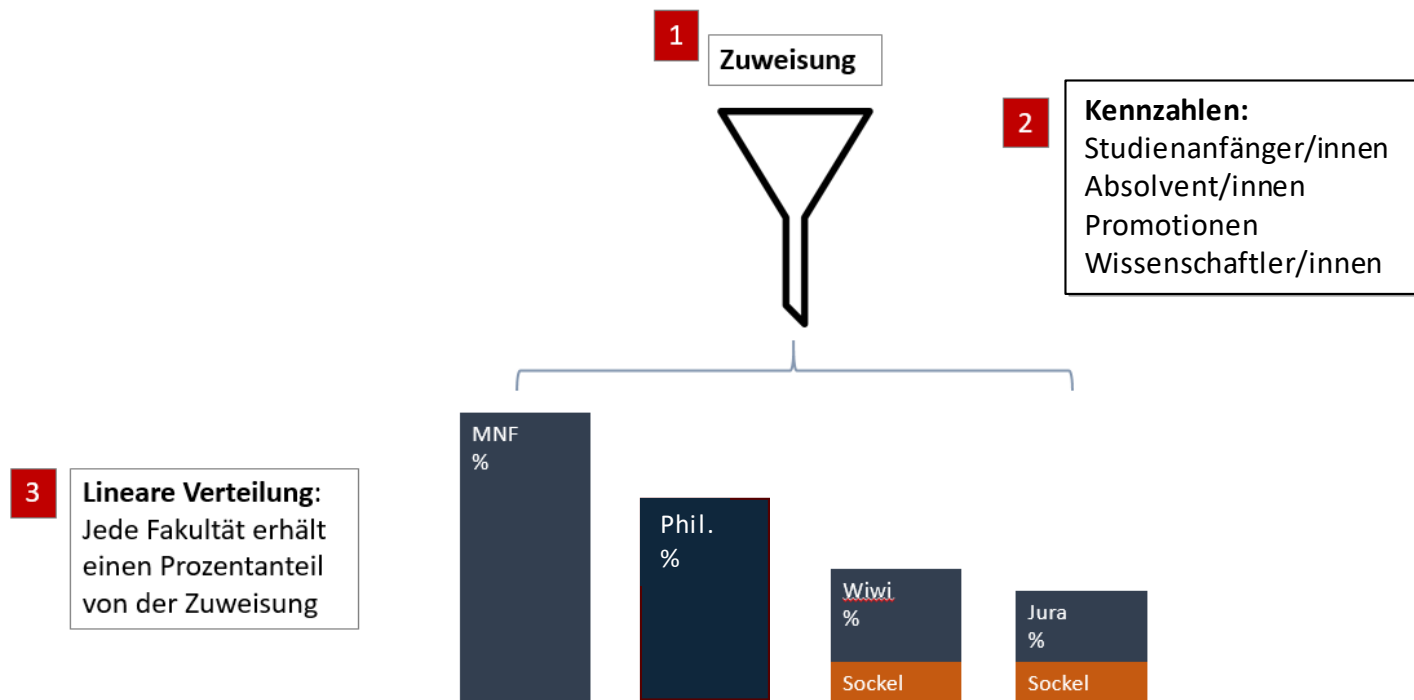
1
Zuweisung

2
Kennzahlen:
Studienanfänger/innen
Absolvent/innen
Promotionen
Wissenschaftler/innen

3
Lineare Verteilung: Jede Fakultät erhält einen Prozentanteil von der Zuweisung

MNF
%

Phil.
%

Wiwi
%
Sockel

Jura
%
Sockel